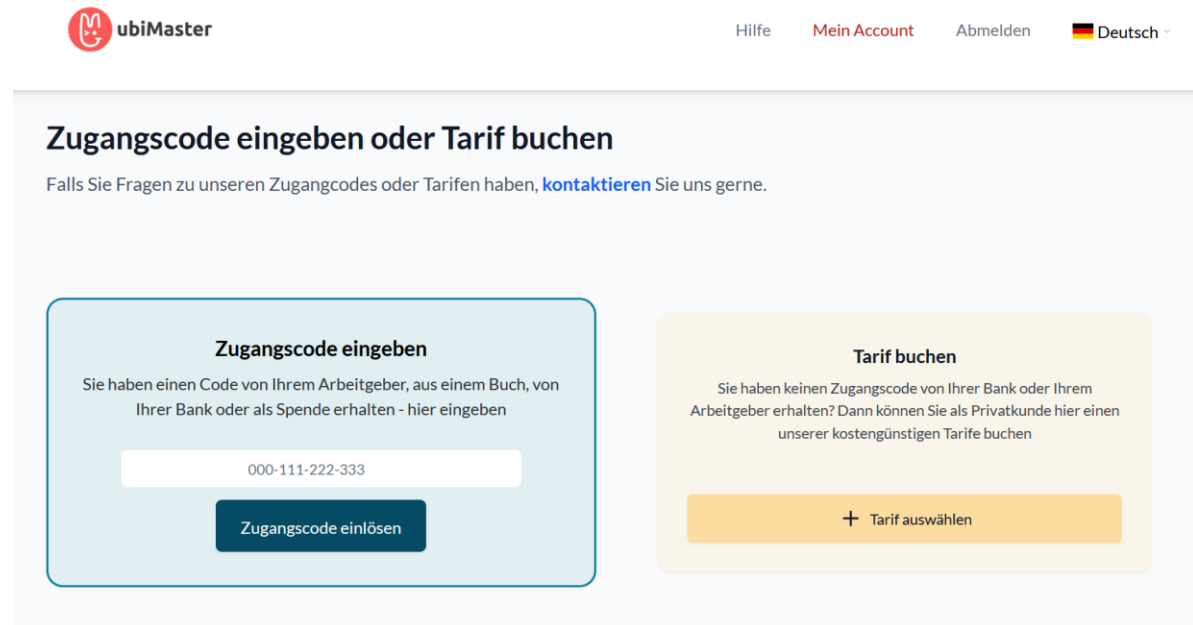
ubiMaster

Hilfe Mein Account Abmelden Deutsch

Zugangscode eingeben oder Tarif buchen

Falls Sie Fragen zu unseren Zugangcodes oder Tarifen haben, kontaktieren Sie uns gerne.

Zugangscode eingeben

Sie haben einen Code von Ihrem Arbeitgeber, aus einem Buch, von Ihrer Bank oder als Spende erhalten - hier eingeben

000-111-222-333

Zugangscode einlösen

Tarif buchen

Sie haben keinen Zugangscode von Ihrer Bank oder Ihrem Arbeitgeber erhalten? Dann können Sie als Privatkunde hier einen unserer kostengünstigen Tarife buchen

+ Tarif auswählen